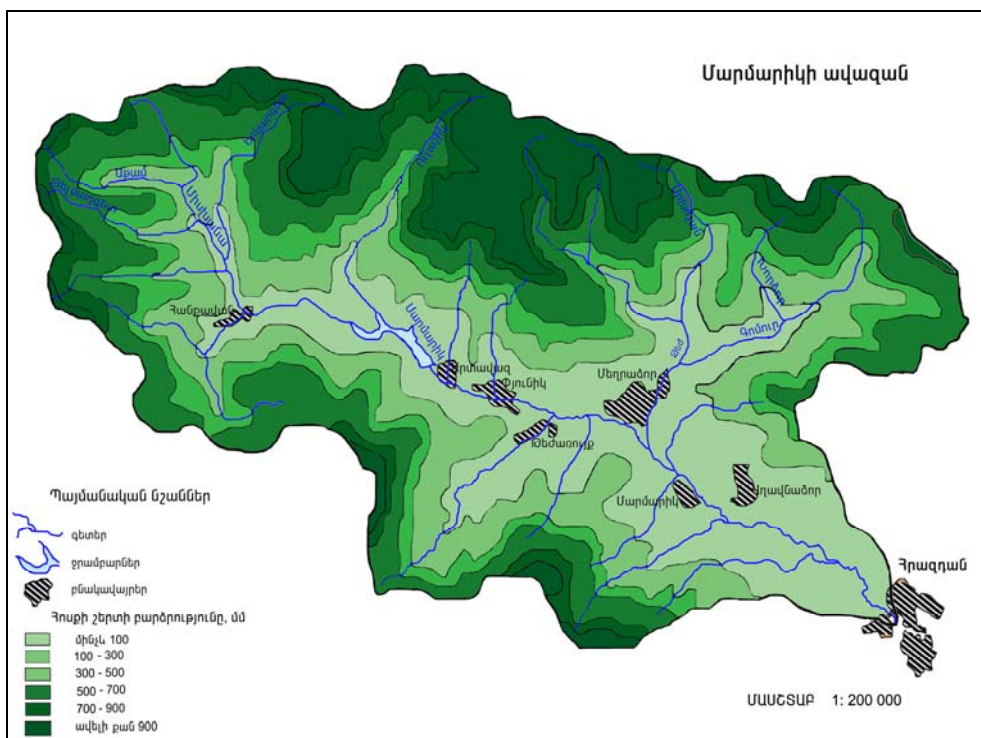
Մարմարիկի ավազան

Արամ

Մարմարիկ

Հանքավան

Մարմարիկ

Արտավազ

Փյունիկ

Մեղրաձոր

Գոմուր

Թեժառույք

Մարմարիկ

Աղավնաձոր

Հրազդան

Պայմանական նշաններ

գետեր

ջրամբարներ

բնակավայրեր

Հոսքի շերտի բարձրությունը, մմ

մինչև 100
100 - 300
300 - 500
500 - 700
700 - 900
ավելի քան 900

ՄԱՍՇՏԱԲ 1: 200 000